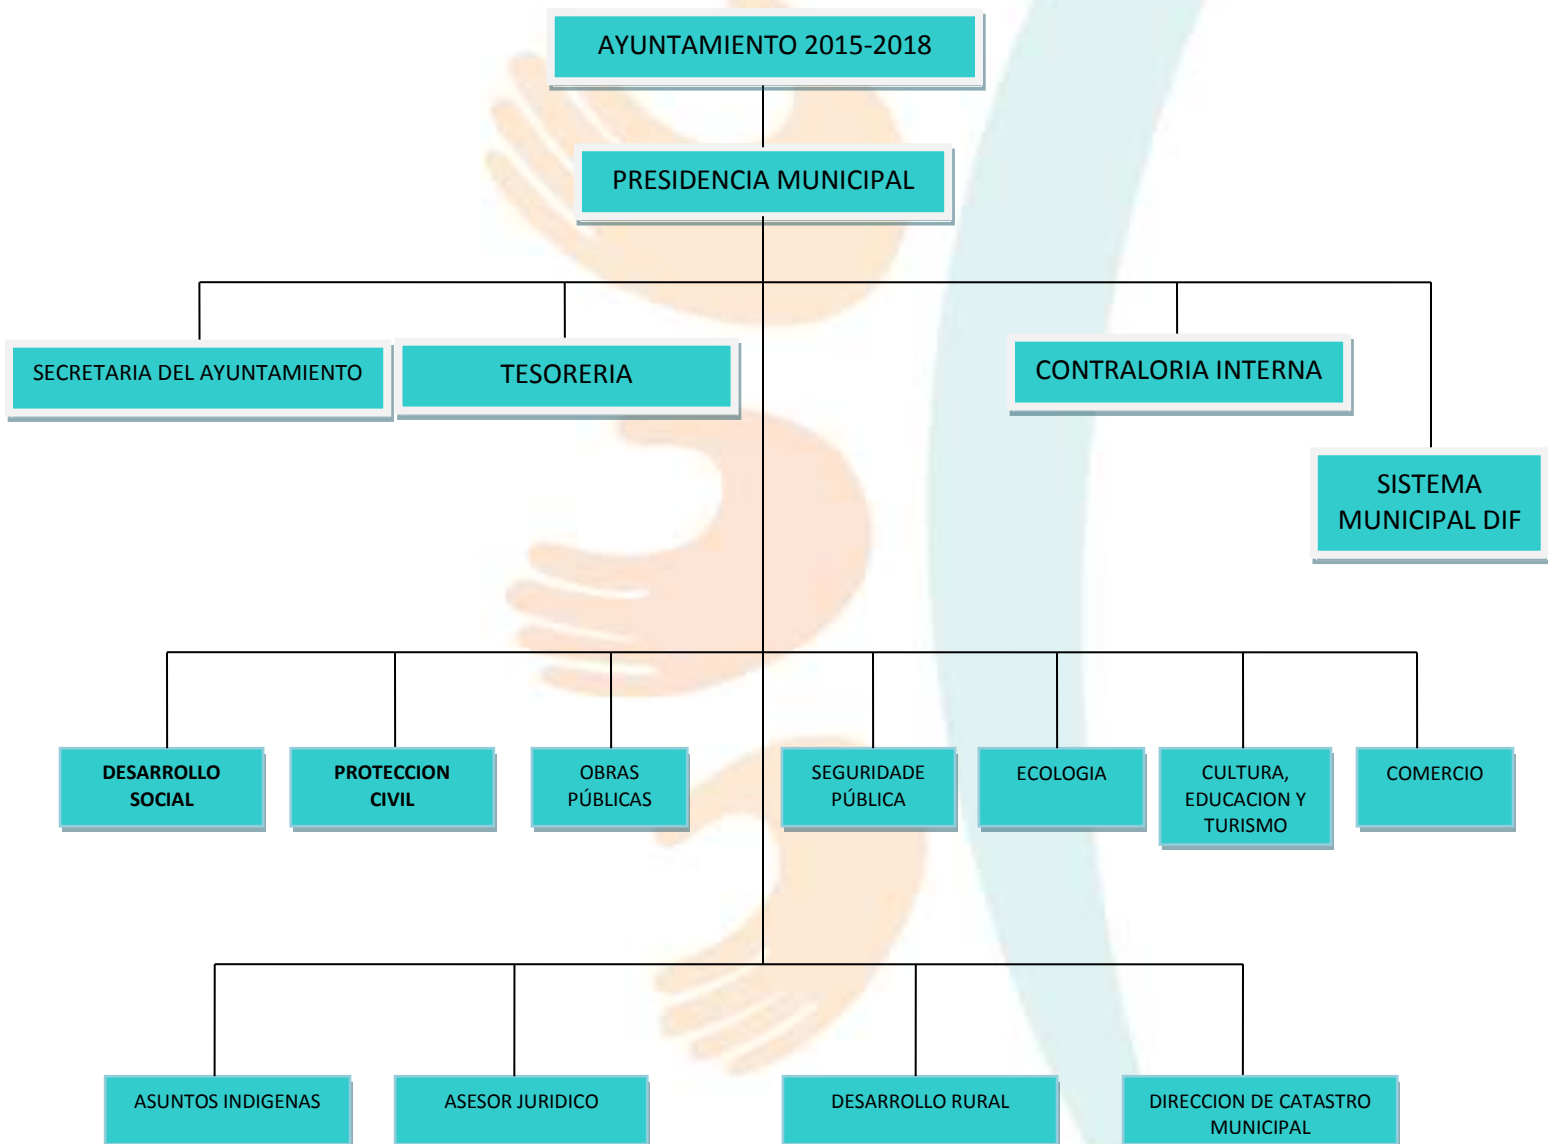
AYUNTAMIENTO 2015-2018

PRESIDENCIA MUNICIPAL

SECRETARIA DEL AYUNTAMIENTO

TESORERIA

CONTRALORIA INTERNA

SISTEMA MUNICIPAL DIF

DESARROLLO SOCIAL

PROTECCION CIVIL

OBRAS PÚBLICAS

SEGURIDADE PÚBLICA

ECOLOGIA

CULTURA, EDUCACION Y TURISMO

COMERCIO

ASUNTOS INDIGENAS

ASESOR JURIDICO

DESARROLLO RURAL

DIRECCION DE CATASTRO MUNICIPAL